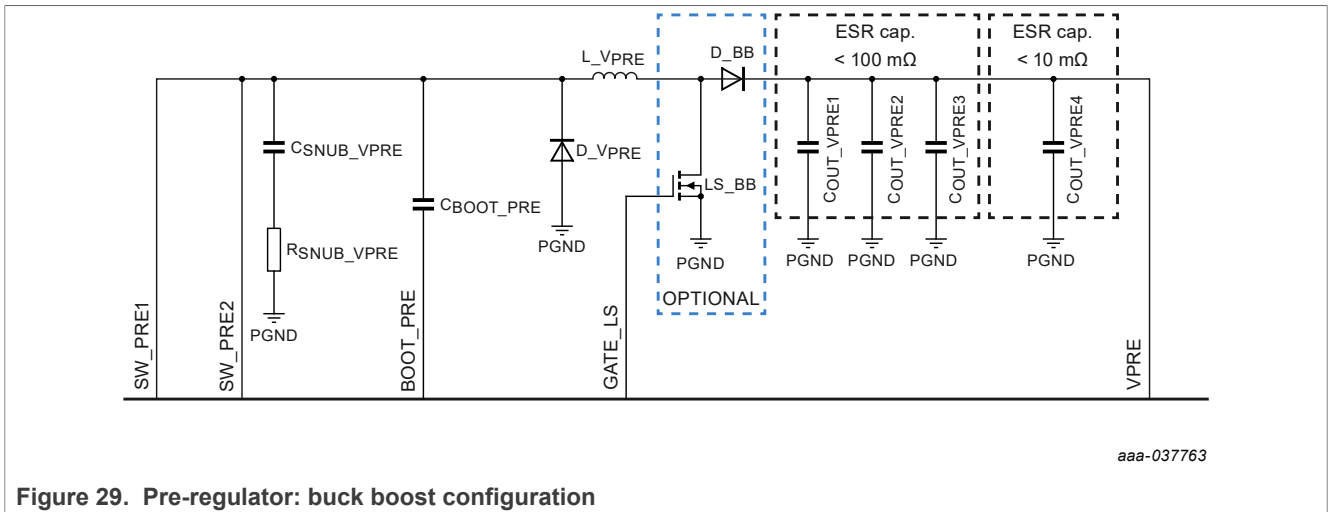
ESR cap.
< 100 mΩ

ESR cap.
< 10 mΩ

L_VPRE

D_BB

$C_{SNUB\_VPRE}$

$D\_V_{PRE}$

$C_{BOOT\_PRE}$

LS_BB

$C_{OUT\_VPRE1}$

$C_{OUT\_VPRE2}$

$C_{OUT\_VPRE3}$

$C_{OUT\_VPRE4}$

$R_{SNUB\_VPRE}$

PGND

PGND

PGND

PGND PGND PGND

PGND

OPTIONAL

SW_PRE1

SW_PRE2

BOOT_PRE

GATE_LS

VPRE

aaa-037763

Figure 29. Pre-regulator: buck boost configuration